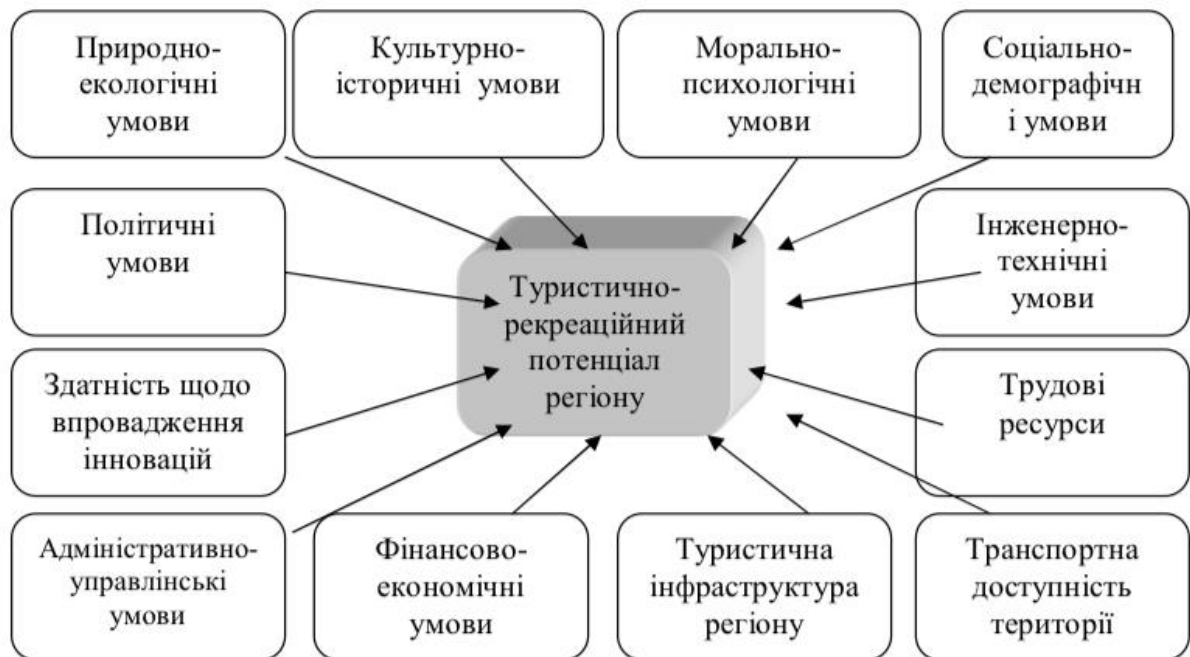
Природно-екологічні умови

Культурно-історичні умови

Морально-психологічні умови

Соціально-демографічн і умови

Політичні умови

Туристично-рекреаційний потенціал регіону

Інженерно-технічні умови

Здатність щодо впровадження інновацій

Трудові ресурси

Адміністративно-управлінські умови

Фінансово-економічні умови

Туристична інфраструктура регіону

Транспортна доступність території